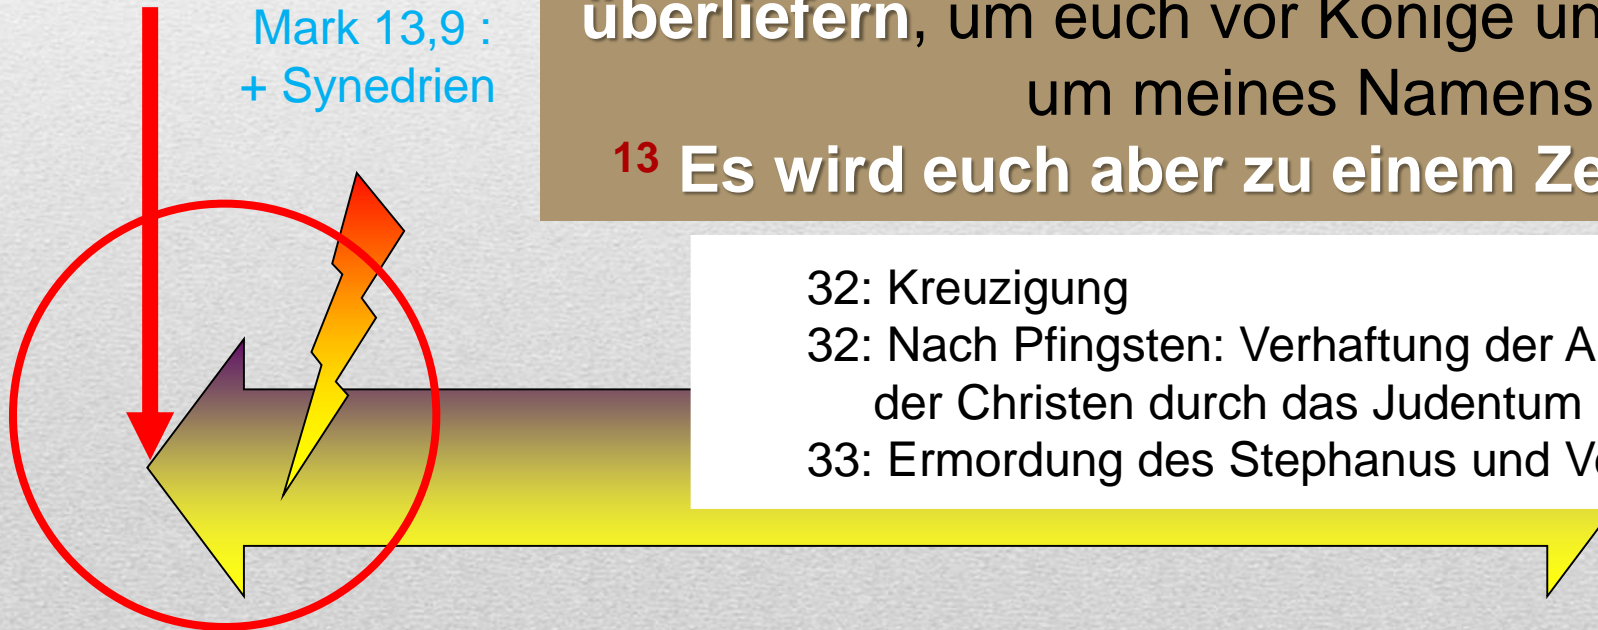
Mark 13,9 :
+ Synedrien

überliefern, um euch vor Könige un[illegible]
um meines Namens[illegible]
13 Es wird euch aber zu einem Ze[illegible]

32: Kreuzigung
32: Nach Pfingsten: Verhaftung der A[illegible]
der Christen durch das Judentum
33: Ermordung des Stephanus und V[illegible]